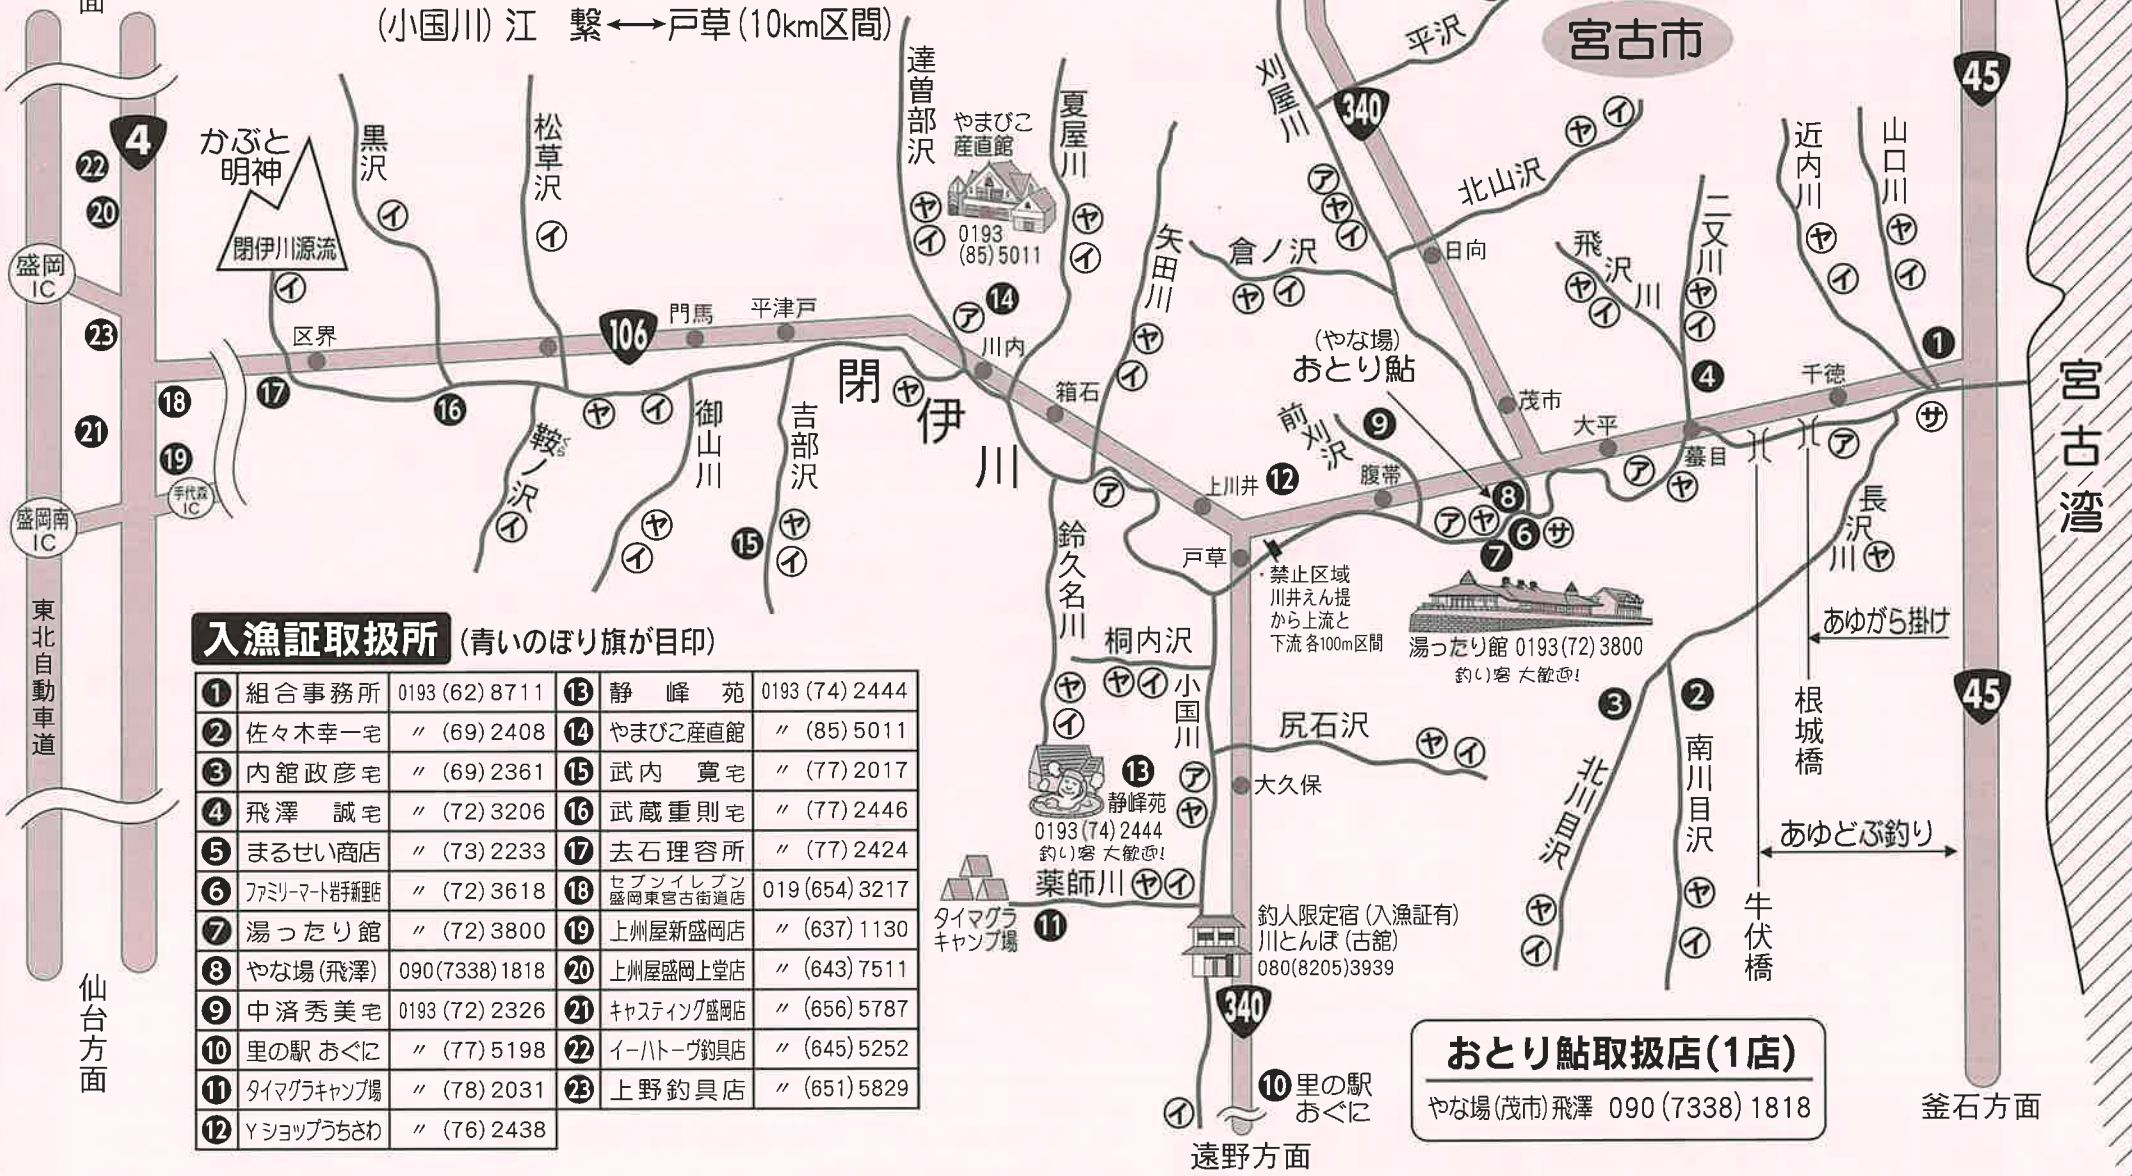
面

(小国川) 江 繋 ←→ 戸草 (10km区間)

宮古市

平沢

刈屋川

340

45

4

かぶと明神

閉伊川源流

黒沢

松草沢

達曽部沢

やまびこ産直館

0193 (85) 5011

夏屋川

矢田川

倉ノ沢

日向

北山沢

飛沢川

二又川

近内川

山口川

22

20

盛岡IC

23

18

21

19

手代森IC

盛岡南IC

区界

17

16

106

門馬

平津戸

14

川内

閉伊川

箱石

鞍ノ沢

御山川

吉部沢

15

上川井 12

前刈沢

9

(やな場)
おとり鮎

茂市

腹帯

大平

千徳

蟇目

1

4

宮古湾

8

6

7

戸草

禁止区域
川井えん提
から上流と
下流 各100m区間

湯ったり館 0193 (72) 3800
釣り客 大歓迎!

長沢川

あゆがら掛け

鈴久名川

桐内沢

小国川

尻石沢

13 静峰苑
0193 (74) 2444
釣り客 大歓迎!

大久保

3

2

北川目沢

南川目沢

根城橋

あゆどぶ釣り

牛伏橋

45

薬師川

タイマグラキャンプ場 11

釣人限定宿 (入漁証有)
川とんぼ (古舘)
080 (8205) 3939

340

10 里の駅 おぐに

遠野方面

東北自動車道

仙台方面

釜石方面

入漁証取扱所 (青いのぼり旗が目印)

| | | | | | |
|---|---|---|---|---|---|
| 1 | 組合事務所 | 0193 (62) 8711 | 13 | 静峰苑 | 0193 (74) 2444 |
| 2 | 佐々木幸一宅 | 〃 (69) 2408 | 14 | やまびこ産直館 | 〃 (85) 5011 |
| 3 | 内舘政彦宅 | 〃 (69) 2361 | 15 | 武内寛宅 | 〃 (77) 2017 |
| 4 | 飛澤誠宅 | 〃 (72) 3206 | 16 | 武蔵重則宅 | 〃 (77) 2446 |
| 5 | まるせい商店 | 〃 (73) 2233 | 17 | 去石理容所 | 〃 (77) 2424 |
| 6 | ファミリーマート岩手新里店 | 〃 (72) 3618 | 18 | セブンイレブン盛岡東宮古街道店 | 019 (654) 3217 |
| 7 | 湯ったり館 | 〃 (72) 3800 | 19 | 上州屋新盛岡店 | 〃 (637) 1130 |
| 8 | やな場(飛澤) | 090 (7338) 1818 | 20 | 上州屋盛岡上堂店 | 〃 (643) 7511 |
| 9 | 中済秀美宅 | 0193 (72) 2326 | 21 | キャスティング盛岡店 | 〃 (656) 5787 |
| 10 | 里の駅 おぐに | 〃 (77) 5198 | 22 | イーハトーヴ釣具店 | 〃 (645) 5252 |
| 11 | タイマグラキャンプ場 | 〃 (78) 2031 | 23 | 上野釣具店 | 〃 (651) 5829 |
| 12 | Yショップうちさわ | 〃 (76) 2438 | | | |

おとり鮎取扱店(1店)
やな場(茂市)飛澤 090 (7338) 1818